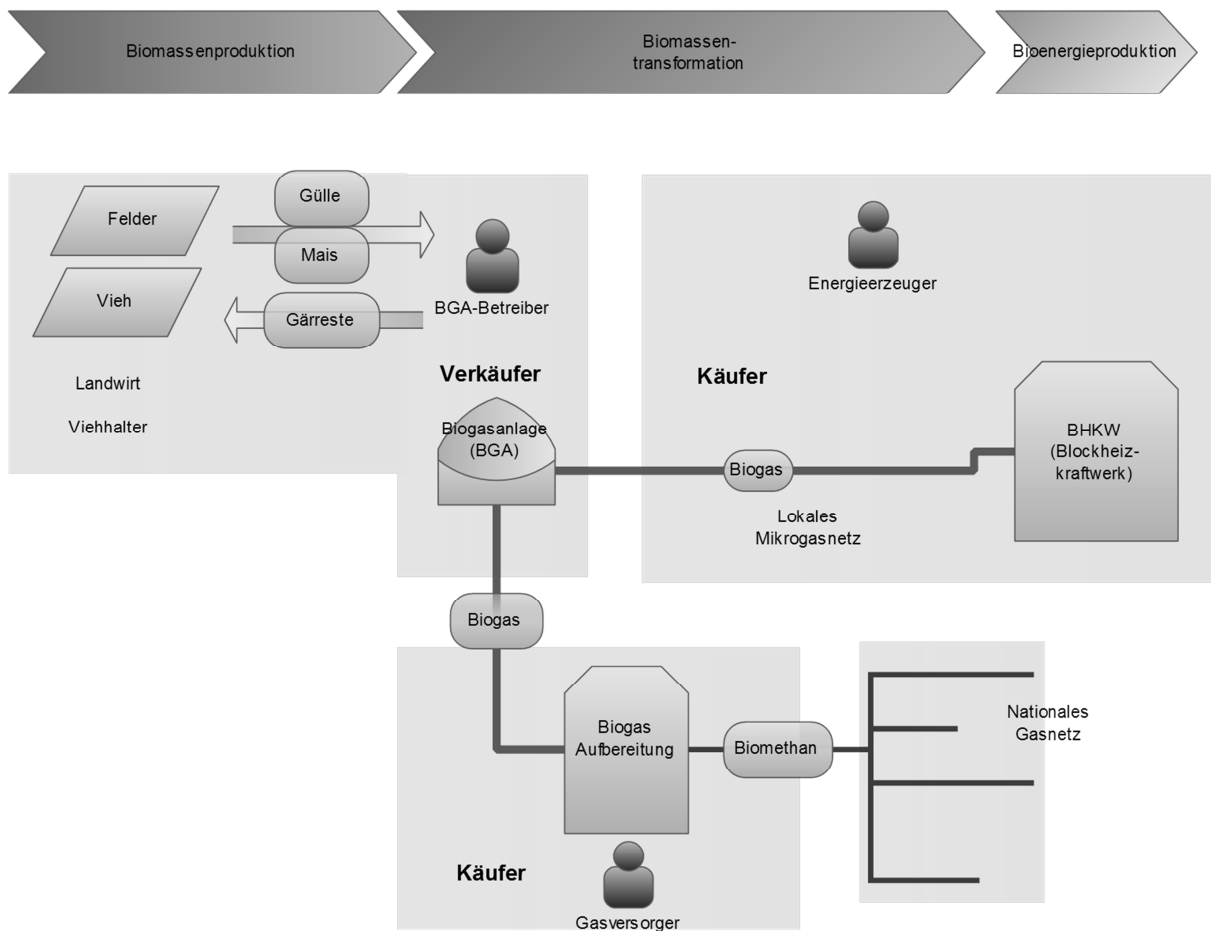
Biomassenproduktion

Biomassentransformation

Bioenergieproduktion

Felder

Vieh

Gülle

Mais

Gärreste

BGA-Betreiber

Landwirt

Viehhalter

Verkäufer

Biogasanlage (BGA)

Energieerzeuger

Käufer

BHKW (Blockheizkraftwerk)

Biogas

Lokales Mikrogasnetz

Biogas

Biogas Aufbereitung

Biomethan

Nationales Gasnetz

Käufer

Gasversorger